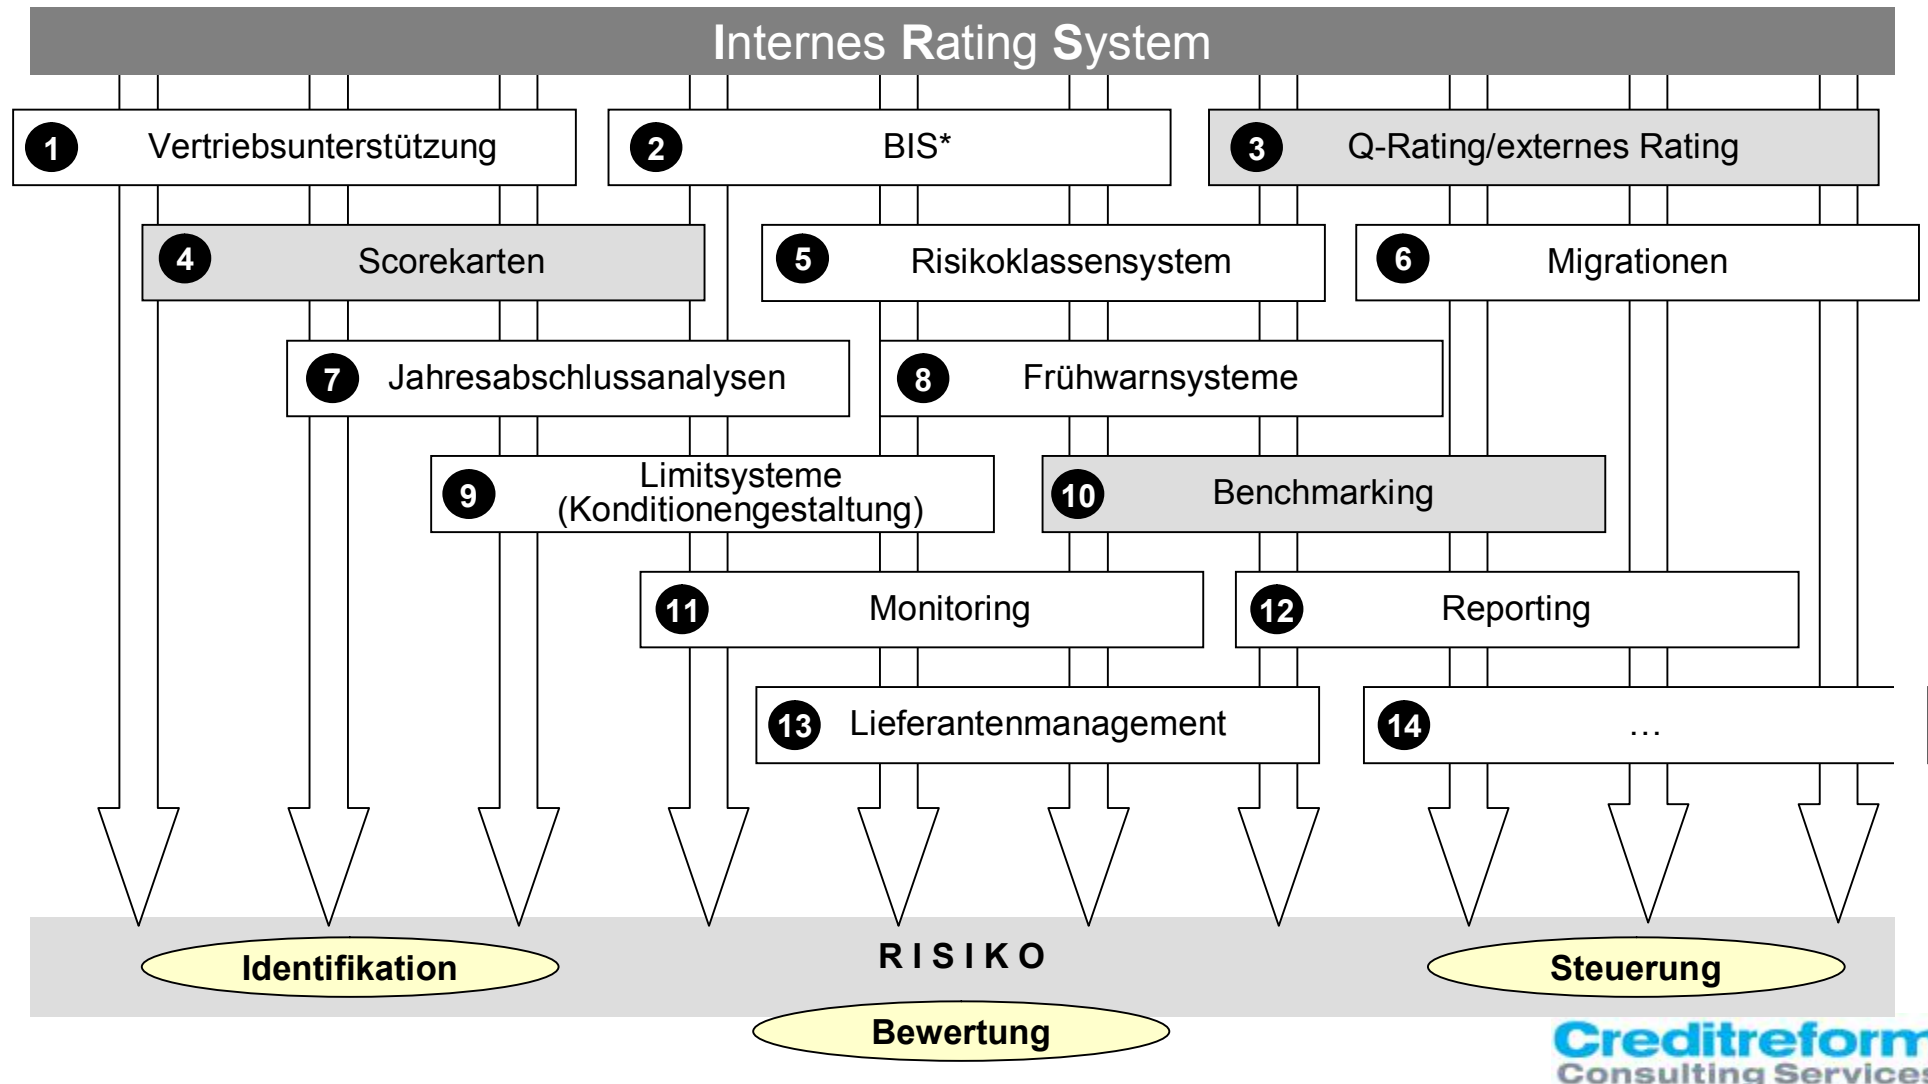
Internes Rating System

1 Vertriebsunterstützung

2 BIS*

3 Q-Rating/externes Rating

4 Scorekarten

5 Risikoklassensystem

6 Migrationen

7 Jahresabschlussanalysen

8 Frühwarnsysteme

9 Limitsysteme (Konditionengestaltung)

10 Benchmarking

11 Monitoring

12 Reporting

13 Lieferantenmanagement

14 …

RISIKO

Identifikation

Steuerung

Bewertung

Creditreform Consulting Services